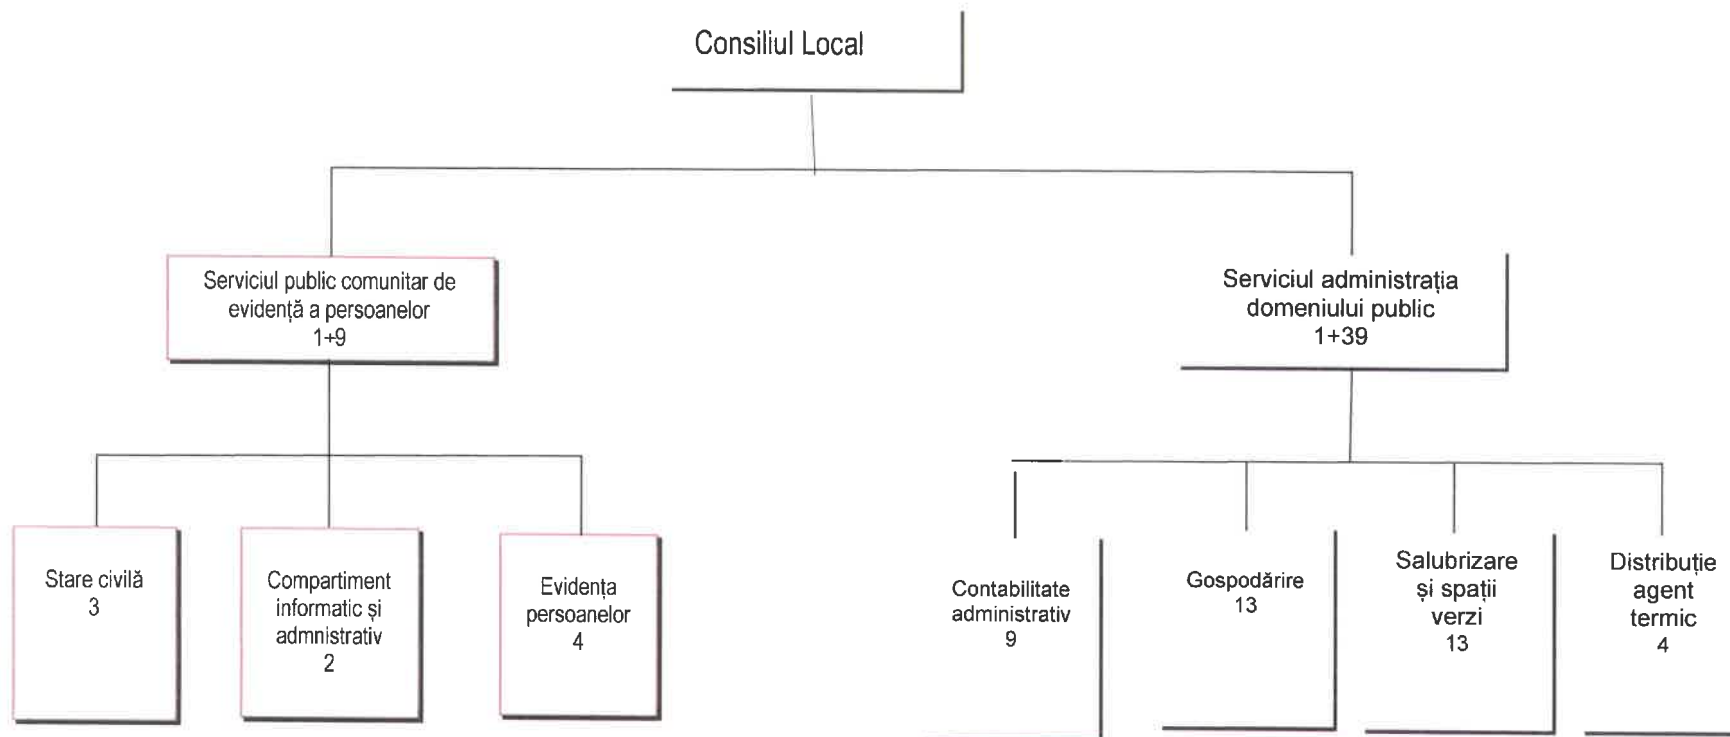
Consiliul Local

Serviciul public comunitar de evidență a persoanelor
1+9

Serviciul administrația domeniului public
1+39

Stare civilă
3

Compartiment informatic și admnistrativ
2

Evidența persoanelor
4

Contabilitate administrativ
9

Gospodărire
13

Salubrizare și spații verzi
13

Distribuție agent termic
4